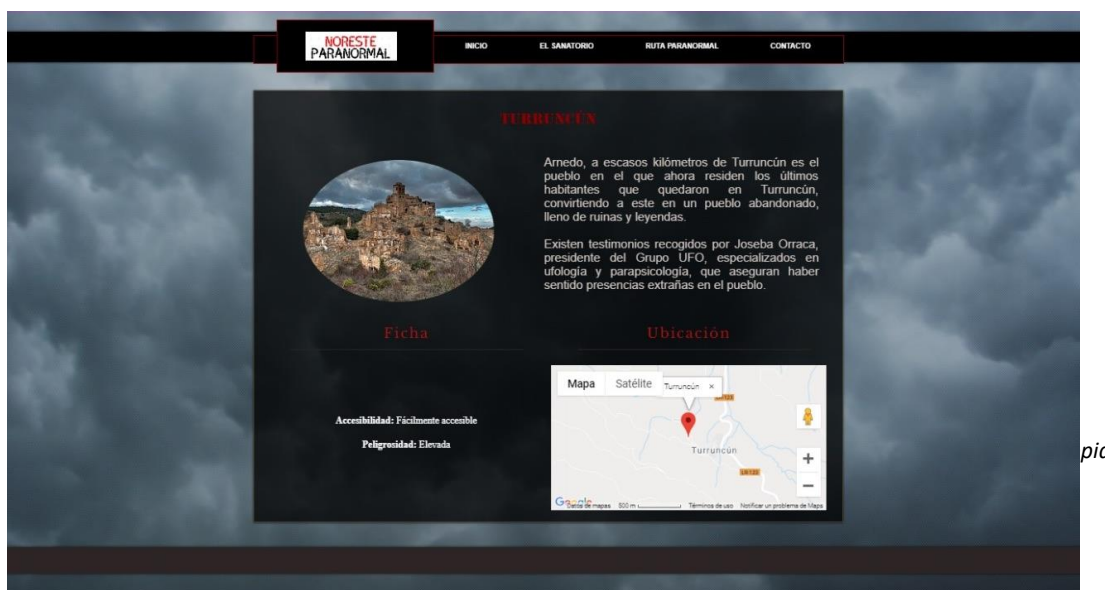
NORESTE PARANORMAL

INICIO EL SANATORIO RUTA PARANORMAL CONTACTO

TURRUNCÚN

Arnedo, a escasos kilómetros de Turruncún es el pueblo en el que ahora residen los últimos habitantes que quedaron en Turruncún, convirtiendo a este en un pueblo abandonado, lleno de ruinas y leyendas.

Existen testimonios recogidos por Joseba Orraca, presidente del Grupo UFO, especializados en ufología y parapsicología, que aseguran haber sentido presencias extrañas en el pueblo.

Ficha

Ubicación

Accesibilidad: Fácilmente accesible

Peligrosidad: Elevada

Mapa Satélite Turruncún ×

Turruncún

LR-123

+
−

Google Datos de mapas 500 m Términos de uso Notificar un problema de Maps

pi